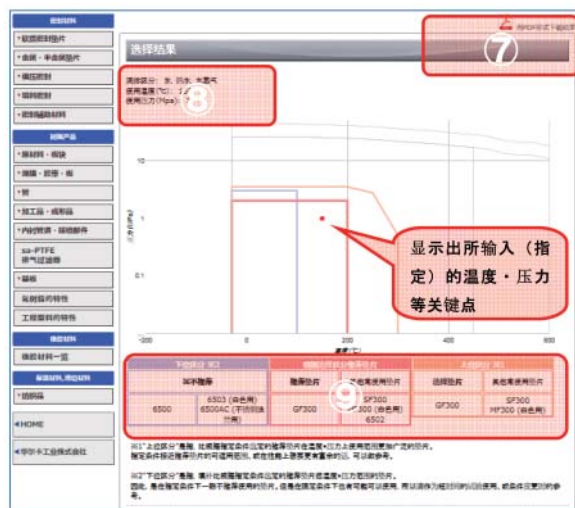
选择结果

⑦

⑧

流体区分：水、沥水、水蒸气
使用温度（℃）：1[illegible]
使用压力（Mpa）：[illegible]

10

1

0.1

压力(MPa)

-200

0

200

400

600

800

温度(℃)

显示出所输入（指定）的温度・压力等关键点

⑨

| 下位区分 ※1 | | 特殊区分 ※2 | | 上位区分 ※1 | |
|---|---|---|---|---|---|
| 非石棉系 | | 推荐垫片 | 其他使用垫片 | 选择垫片 | 其他使用垫片 |
| 6500 | 6503（白色用）6500AC（不锈钢法兰用） | GF300 | SF300 GF300（白色用）6502 | GF300 | SF300 MF300（白色用） |

※1"上位区分"是指，比照推荐垫片适合的使用温度・压力上使用范围更加广泛的垫片。
推荐垫片将选择推荐垫片时可适用范围，或在经推上垫片更有富余的话，可以参考。

※2"下位区分"是指，满足比照推荐垫片适合的使用温度・压力范围的垫片。
因此，是在推荐垫片下一档不推荐使用的垫片，但是在推荐垫片下也有可能可以使用，所以请作为相对的比较使用，或条件变更时的参考。

密封材料
・软质密封垫片
・金属・半金属垫片
・填压密封
・机械密封
・密封辅助材料

材料产品
・膨材料・模块
・薄膜・胶带・布
・管
・加工品・成形品
・内衬管道・接续部件
ss-PTFE 呼吸过滤器
・薄板
氟树脂的特性
工程塑料的特性

橡胶材料
橡胶材料一览

保温材料、防尘材料
・隔热板

◀HOME

◀华尔卡工业株式会社

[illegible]